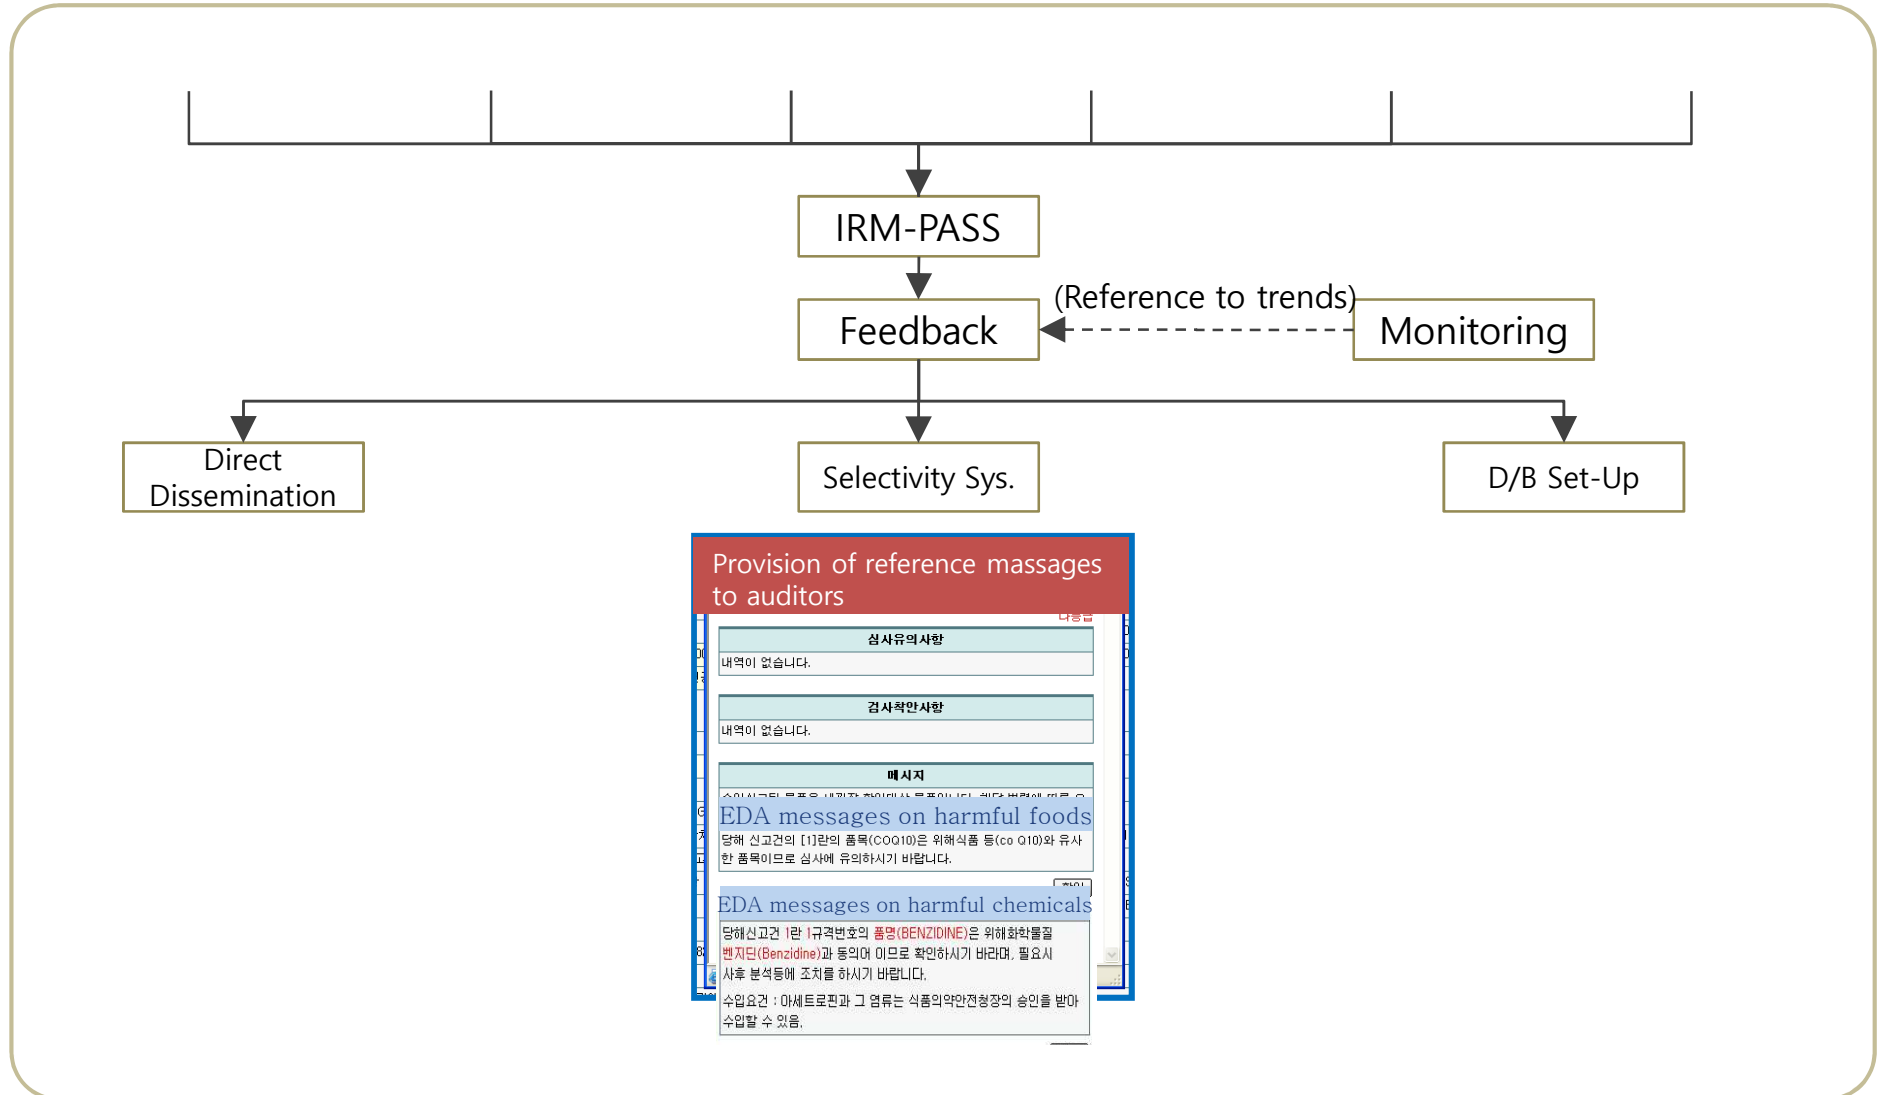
IRM-PASS

Feedback

(Reference to trends)

Monitoring

Direct Dissemination

Selectivity Sys.

D/B Set-Up

Provision of reference massages to auditors

심사유의사항

내역이 없습니다.

검사착안사항

내역이 없습니다.

메시지

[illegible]

EDA messages on harmful foods

당해 신고건의 [1]란의 품목(COQ10)은 위해식품 등(co Q10)와 유사한 품목이므로 심사에 유의하시기 바랍니다.

EDA messages on harmful chemicals

당해신고건 1란 1규격번호의 품명(BENZIDINE)은 위해화학물질 벤지딘(Benzidine)과 동의어 이므로 확인하시기 바라며, 필요시 사후 분석등에 조치를 하시기 바랍니다.

수입요건 : 아세트로핀과 그 염류는 식품의약안전청장의 승인을 받아 수입할 수 있음.